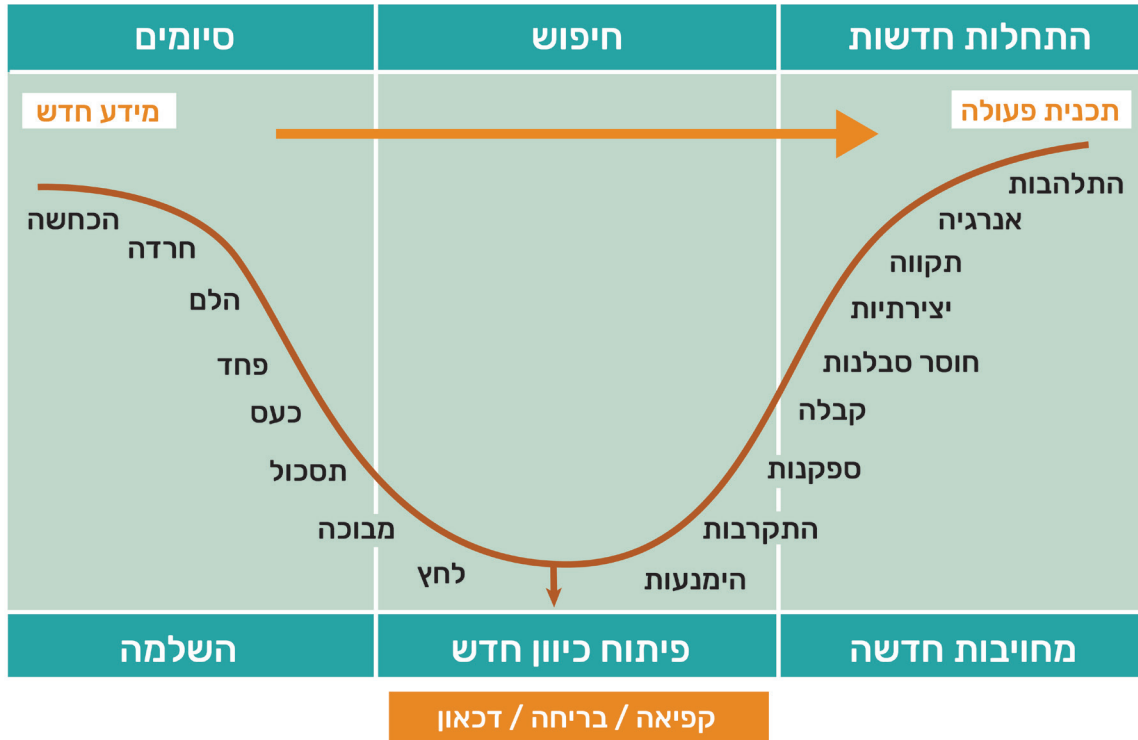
התחלות חדשות | חיפוש | סיומים

תכנית פעולה
מידע חדש

הכחשה
חרדה
הלם
פחד
כעס
תסכול
מבוכה
לחץ
הימנעות
התקרבות
ספקנות
קבלה
חוסר סבלנות
יצירתיות
תקווה
אנרגיה
התלהבות

מחויבות חדשה | פיתוח כיוון חדש | השלמה

קפיאה / בריחה / דכאון